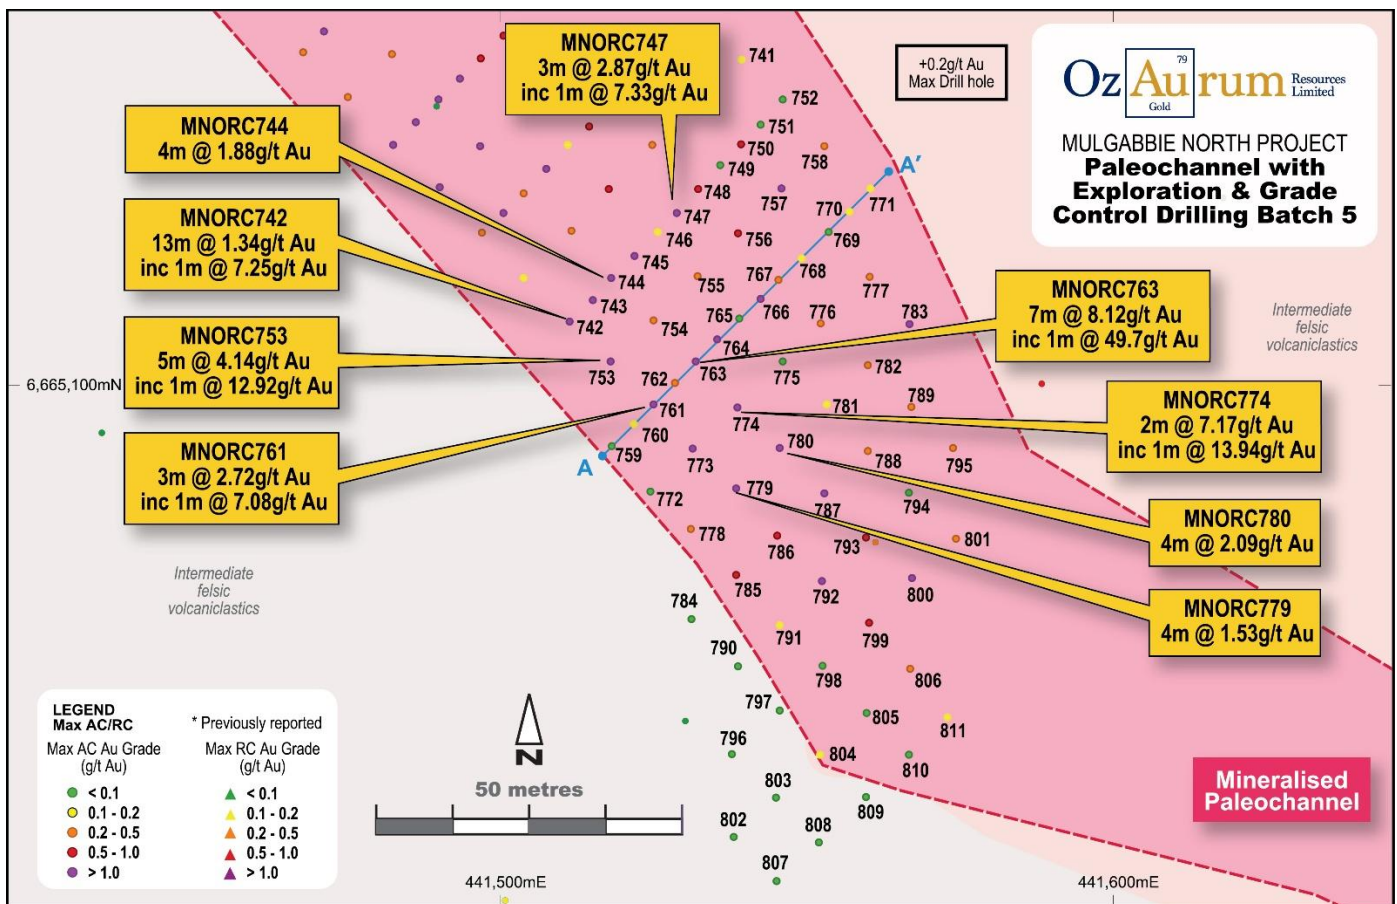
Oz Au rum Resources Limited
79
Gold

MULGABBIE NORTH PROJECT
Paleochannel with Exploration & Grade Control Drilling Batch 5

+0.2g/t Au Max Drill hole

MNORC747
3m @ 2.87g/t Au
inc 1m @ 7.33g/t Au

MNORC744
4m @ 1.88g/t Au

MNORC742
13m @ 1.34g/t Au
inc 1m @ 7.25g/t Au

MNORC753
5m @ 4.14g/t Au
inc 1m @ 12.92g/t Au

MNORC761
3m @ 2.72g/t Au
inc 1m @ 7.08g/t Au

MNORC763
7m @ 8.12g/t Au
inc 1m @ 49.7g/t Au

MNORC774
2m @ 7.17g/t Au
inc 1m @ 13.94g/t Au

MNORC780
4m @ 2.09g/t Au

MNORC779
4m @ 1.53g/t Au

741 752 751 750 749 758 748 757 770 771 747 746 756 769 745 744 755 767 768 777 743 742 754 765 766 776 783 764 753 762 763 775 782 761 781 789 774 760 780 759 773 788 795 772 779 787 794 778 786 793 801 785 792 800 784 791 799 790 798 806 797 805 811 796 804 810 803 809 802 808 807

A A'

6,665,100mN

Intermediate felsic volcaniclastics

Intermediate felsic volcaniclastics

LEGEND
Max AC/RC
Max AC Au Grade (g/t Au)
< 0.1
0.1 - 0.2
0.2 - 0.5
0.5 - 1.0
> 1.0
* Previously reported
Max RC Au Grade (g/t Au)
< 0.1
0.1 - 0.2
0.2 - 0.5
0.5 - 1.0
> 1.0

N
50 metres

441,500mE
441,600mE

Mineralised Paleochannel